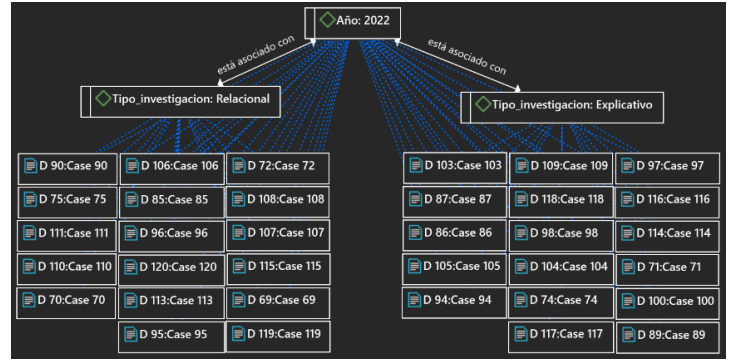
Año: 2022

está asociado con

está asociado con

Tipo_investigacion: Relacional

Tipo_investigacion: Explicativo

D 90:Case 90
D 75:Case 75
D 111:Case 111
D 110:Case 110
D 70:Case 70

D 106:Case 106
D 85:Case 85
D 96:Case 96
D 120:Case 120
D 113:Case 113
D 95:Case 95

D 72:Case 72
D 108:Case 108
D 107:Case 107
D 115:Case 115
D 69:Case 69
D 119:Case 119

D 103:Case 103
D 87:Case 87
D 86:Case 86
D 105:Case 105
D 94:Case 94

D 109:Case 109
D 118:Case 118
D 98:Case 98
D 104:Case 104
D 74:Case 74
D 117:Case 117

D 97:Case 97
D 116:Case 116
D 114:Case 114
D 71:Case 71
D 100:Case 100
D 89:Case 89